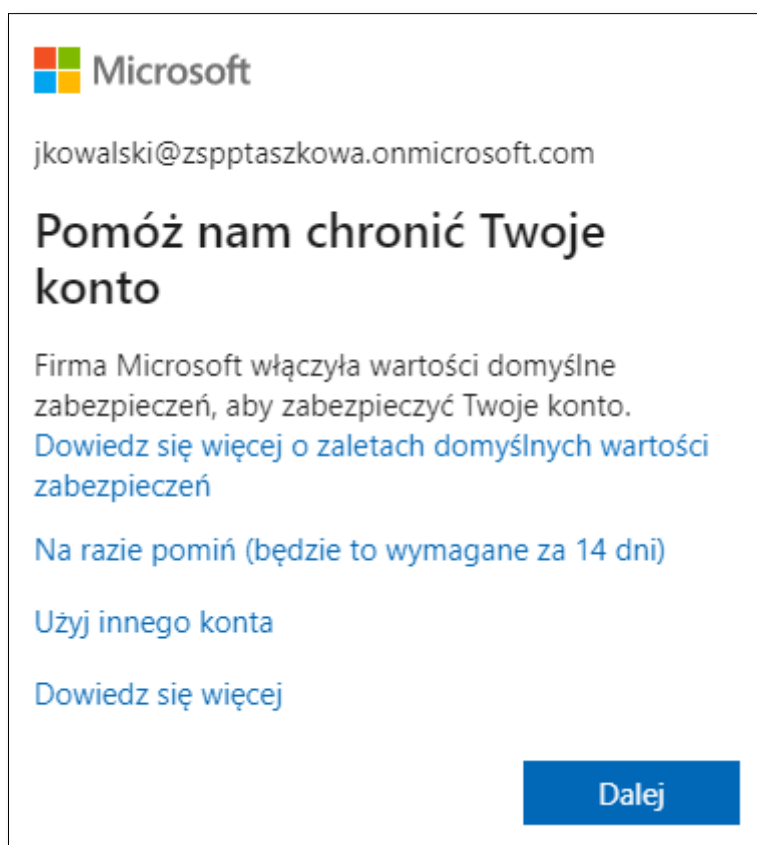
Microsoft

jkowalski@zspptaszkowa.onmicrosoft.com

Pomóż nam chronić Twoje konto

Firma Microsoft włączyła wartości domyślne zabezpieczeń, aby zabezpieczyć Twoje konto. Dowiedz się więcej o zaletach domyślnych wartości zabezpieczeń

Na razie pomiń (będzie to wymagane za 14 dni)

Użyj innego konta

Dowiedz się więcej

Dalej